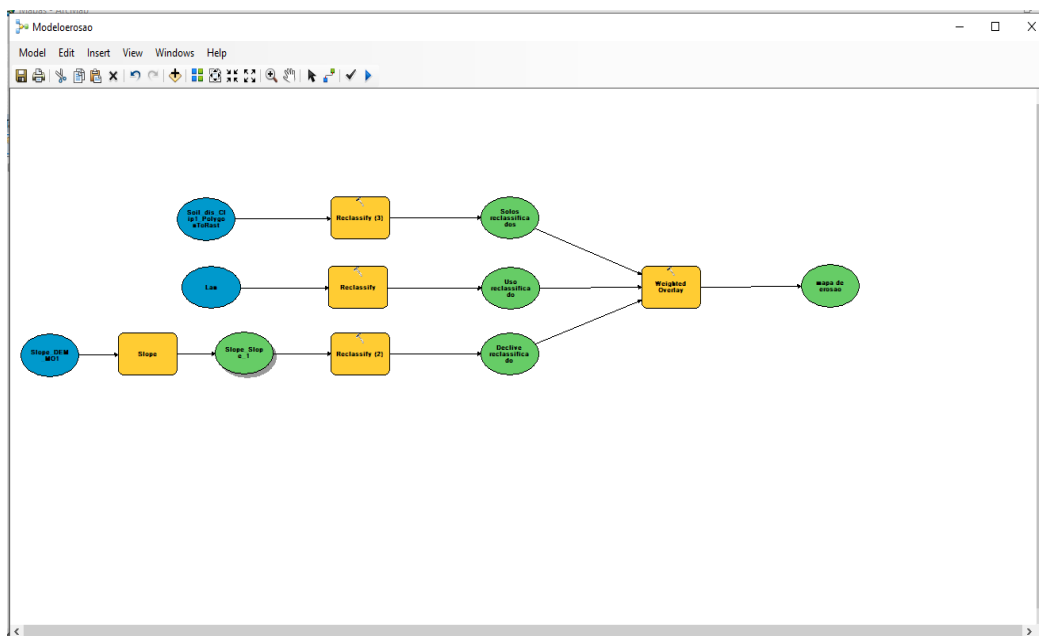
Modeloerosao

Model Edit Insert View Windows Help

Soil_dis_Clip1_PolygonToRast

Reclassify (3)

Solos reclassificados

Lee

Reclassify

Uso reclassificado

Weighted Overlay

mapa de erosao

Slope_DEM_MO1

Slope

Slope_Slope_1

Reclassify (2)

Declive reclassificado